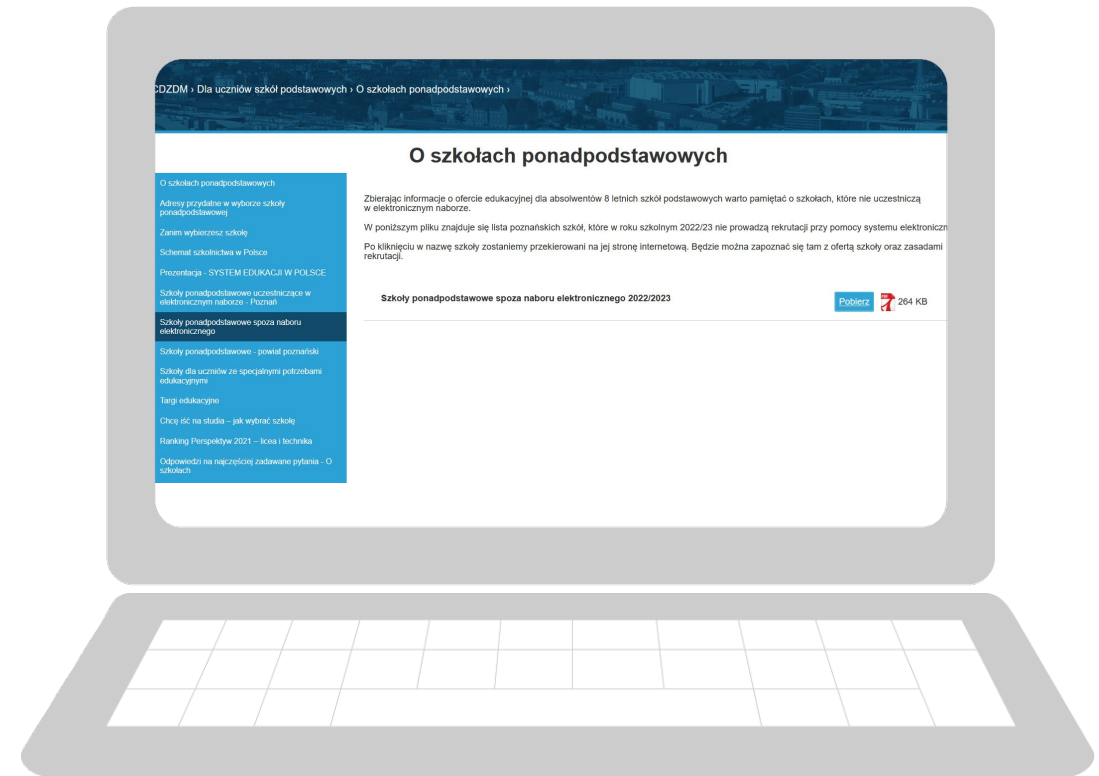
CDZDM › Dla uczniów szkół podstawowych › O szkołach ponadpodstawowych ›

O szkołach ponadpodstawowych

O szkołach ponadpodstawowych

Adresy przydatne w wyborze szkoły ponadpodstawowej

Zanim wybierzesz szkołę

Schemat szkolnictwa w Polsce

Prezentacja - SYSTEM EDUKACJI W POLSCE

Szkoły ponadpodstawowe uczestniczące w elektronicznym naborze - Poznań

Szkoły ponadpodstawowe spoza naboru elektronicznego

Szkoły ponadpodstawowe - powiat poznański

Szkoły dla uczniów ze specjalnymi potrzebami edukacyjnymi

Targi edukacyjne

Chcę iść na studia – jak wybrać szkołę

Ranking Perspektyw 2021 – licea i technika

Odpowiedzi na najczęściej zadawane pytania - O szkołach

Zbierając informacje o ofercie edukacyjnej dla absolwentów 8 letnich szkół podstawowych warto pamiętać o szkołach, które nie uczestniczą w elektronicznym naborze.

W poniższym pliku znajduje się lista poznańskich szkół, które w roku szkolnym 2022/23 nie prowadzą rekrutacji przy pomocy systemu elektroniczn

Po kliknięciu w nazwę szkoły zostaniemy przekierowani na jej stronę internetową. Będzie można zapoznać się tam z ofertą szkoły oraz zasadami rekrutacji.

Szkoły ponadpodstawowe spoza naboru elektronicznego 2022/2023

Pobierz 264 KB